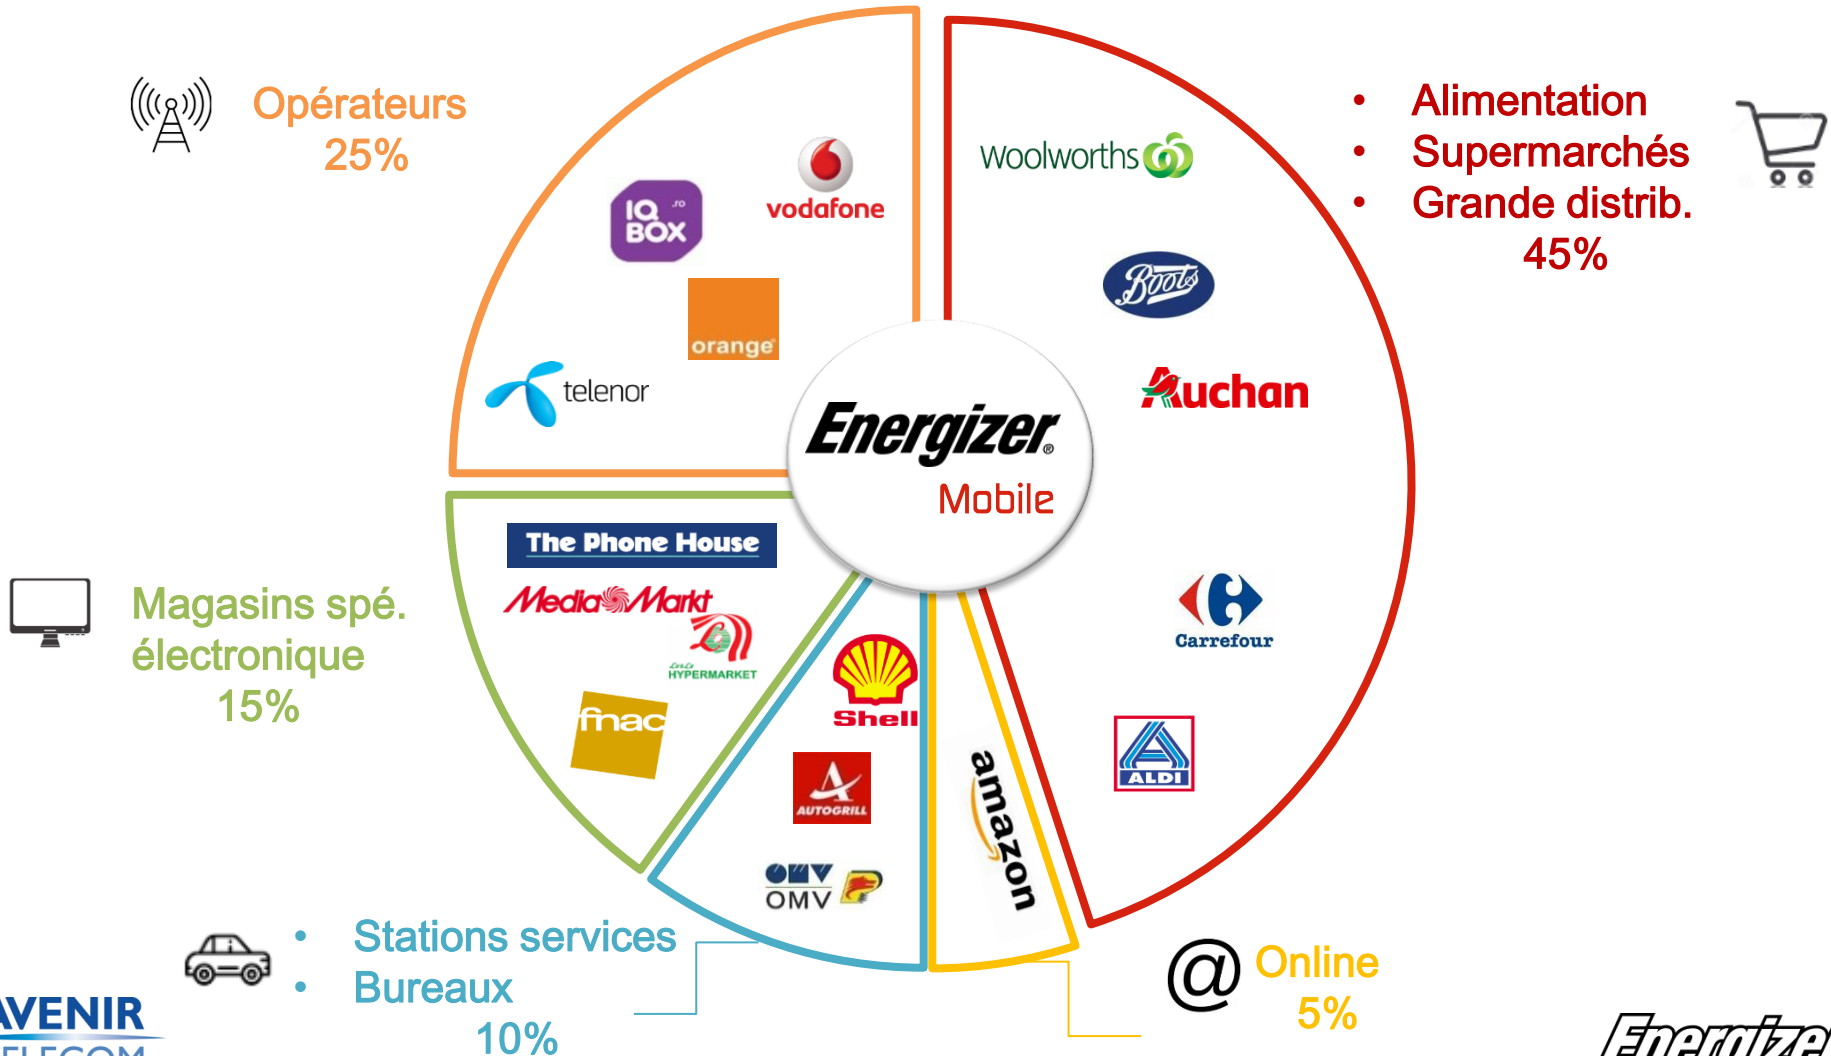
Opérateurs
25%

vodafone
IQ BOX .ro
orange
telenor

• Alimentation
• Supermarchés
• Grande distrib.
45%

Woolworths
Boots
Auchan
Carrefour
ALDI

Energizer
Mobile

The Phone House
MediaMarkt
HYPERMARKET
fnac

Magasins spé.
électronique
15%

Shell
AUTOGRILL
OMV

amazon

• Stations services
• Bureaux
10%

@ Online
5%

AVENIR
TELECOM

Energize